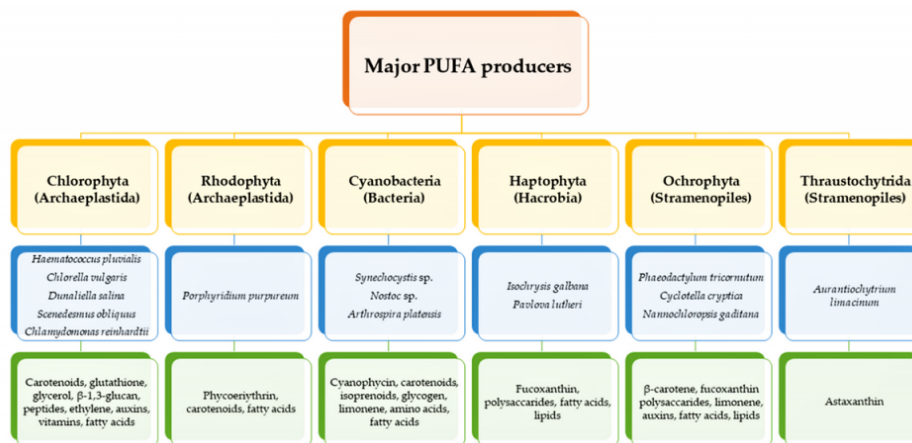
Major PUFA producers

Chlorophyta (Archaeplastida)

Haematococcus pluvialis
Chlorella vulgaris
Dunaliella salina
Scenedesmus obliquus
Chlamydomonas reinhardtii

Carotenoids, glutathione, glycerol, β-1,3-glucan, peptides, ethylene, auxins, vitamins, fatty acids

Rhodophyta (Archaeplastida)

Porphyridium purpureum

Phycoerythrin, carotenoids, fatty acids

Cyanobacteria (Bacteria)

Synechocystis sp.
Nostoc sp.
Arthrospira platensis

Cyanophycin, carotenoids, isoprenoids, glycogen, limonene, amino acids, fatty acids

Haptophyta (Hacrobia)

Isochrysis galbana
Pavlova lutheri

Fucoxanthin, polysaccarides, fatty acids, lipids

Ochrophyta (Stramenopiles)

Phaeodactylum tricornutum
Cyclotella cryptica
Nannochloropsis gaditana

β-carotene, fucoxanthin polysaccarides, limonene, auxins, fatty acids, lipids

Thraustochytrida (Stramenopiles)

Aurantiochytrium limacinum

Astaxanthin